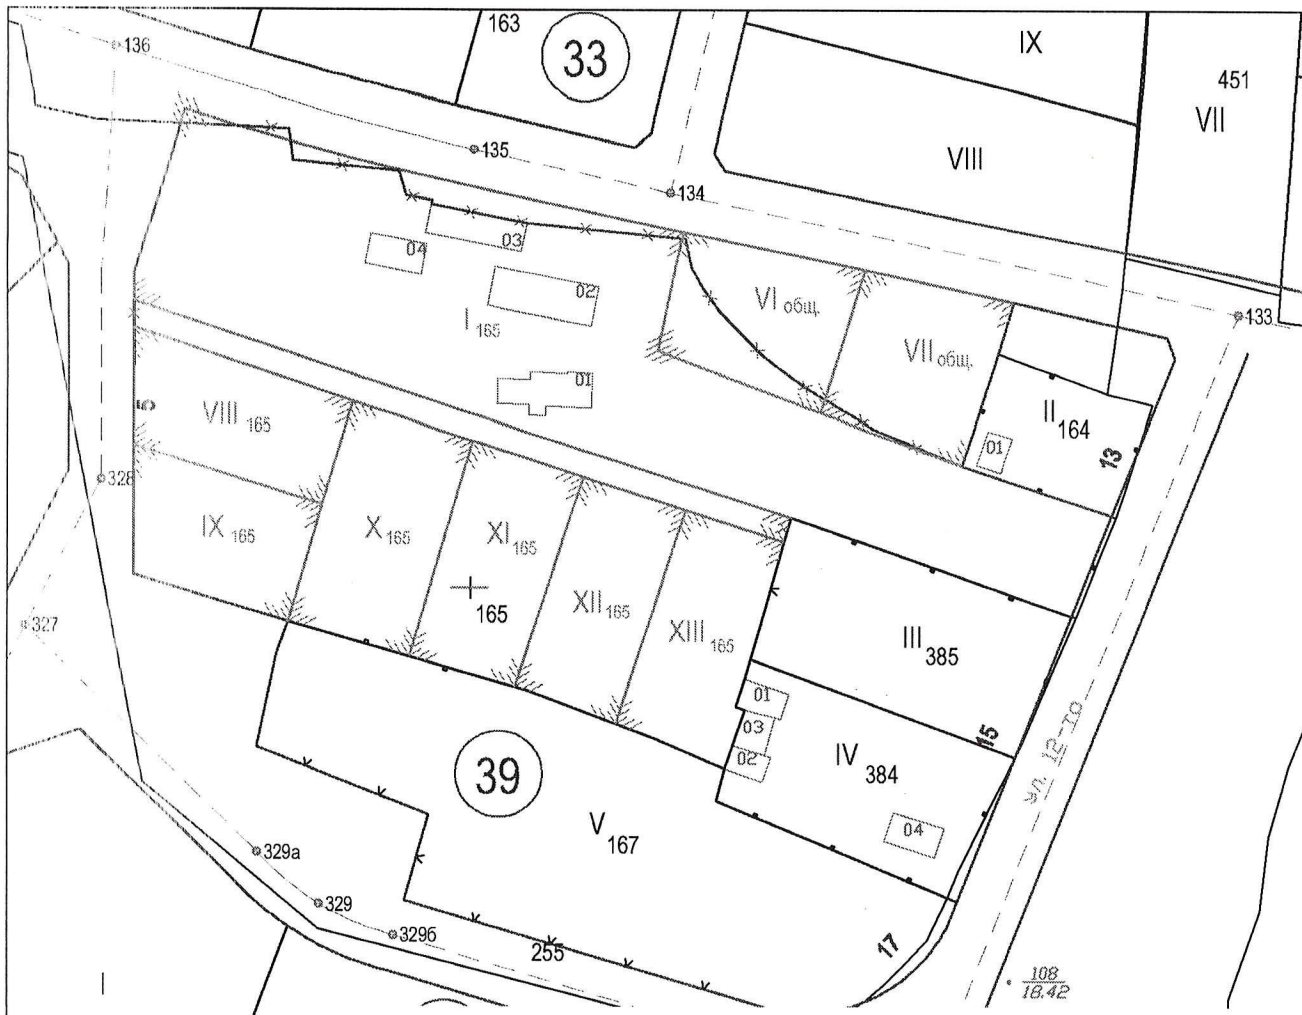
136
163
33
IX
451
VII
135
VIII
134
04
03
02
$I_{165}$
$VI_{общ.}$
$VII_{общ.}$
133
01
5
$VIII_{165}$
$II_{164}$
01
13
328
$IX_{165}$
$X_{165}$
$XI_{165}$
165
$XII_{165}$
$XIII_{165}$
$III_{385}$
327
01
03
02
15
39
$IV_{384}$
ул. 12-то
$V_{167}$
04
329а
329
329б
255
17
$\frac{108}{18.42}$
I